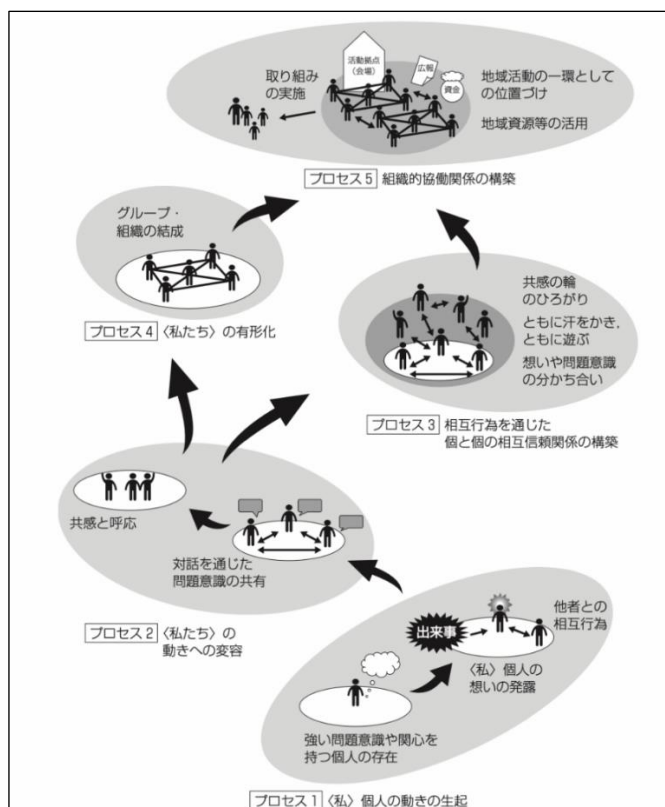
活動拠点（会場）

広報

資金

取り組みの実施

地域活動の一環としての位置づけ

地域資源等の活用

プロセス5 組織的協働関係の構築

グループ・組織の結成

プロセス4 〈私たち〉の有形化

共感の輪のひろがり

ともに汗をかき，ともに遊ぶ

想いや問題意識の分かち合い

プロセス3 相互行為を通じた個と個の相互信頼関係の構築

共感と呼応

対話を通じた問題意識の共有

プロセス2 〈私たち〉の動きへの変容

出来事

他者との相互行為

〈私〉個人の想いの発露

強い問題意識や関心を持つ個人の存在

プロセス1 〈私〉個人の動きの生起